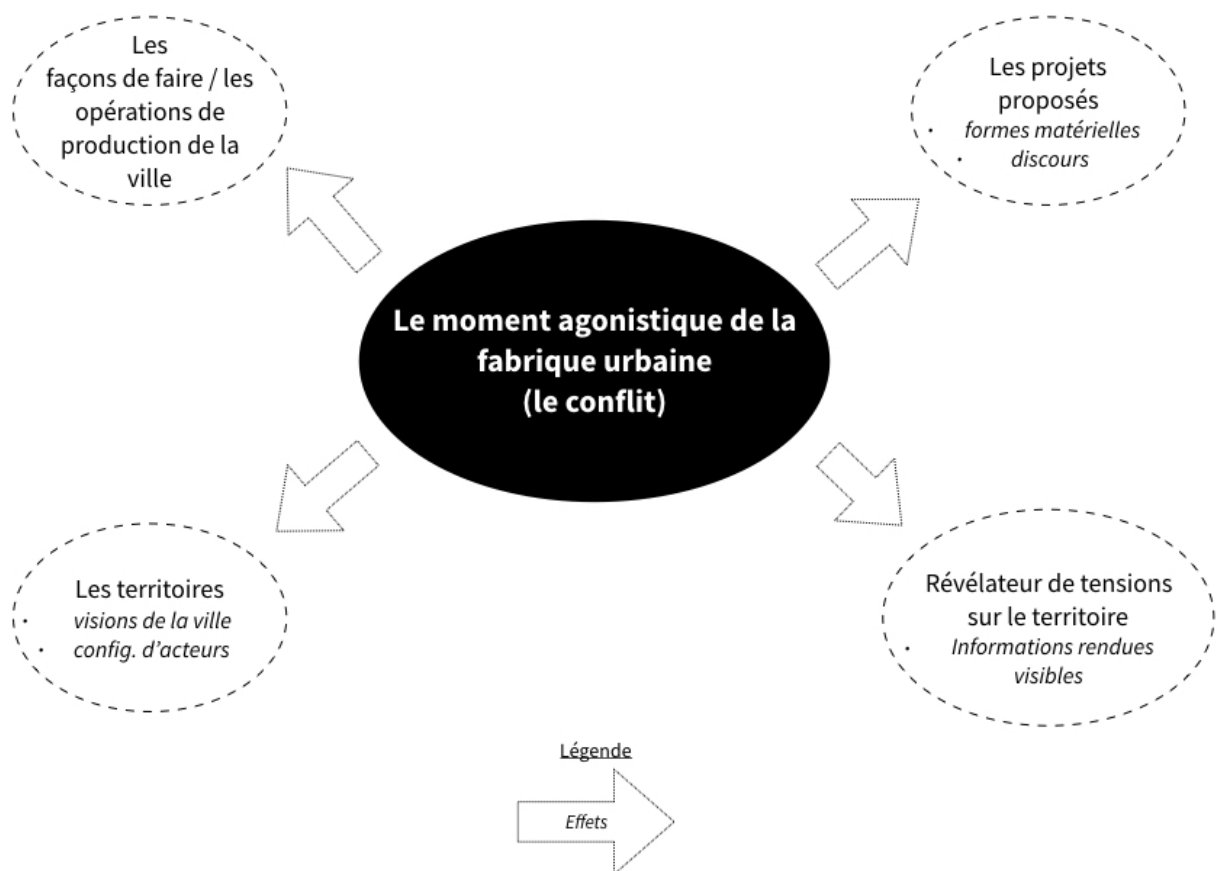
Les façons de faire / les opérations de production de la ville

Les projets proposés
• formes matérielles
• discours

Le moment agonistique de la fabrique urbaine
(le conflit)

Les territoires
• visions de la ville
• config. d'acteurs

Révélateur de tensions sur le territoire
• Informations rendues visibles

Légende

Effets